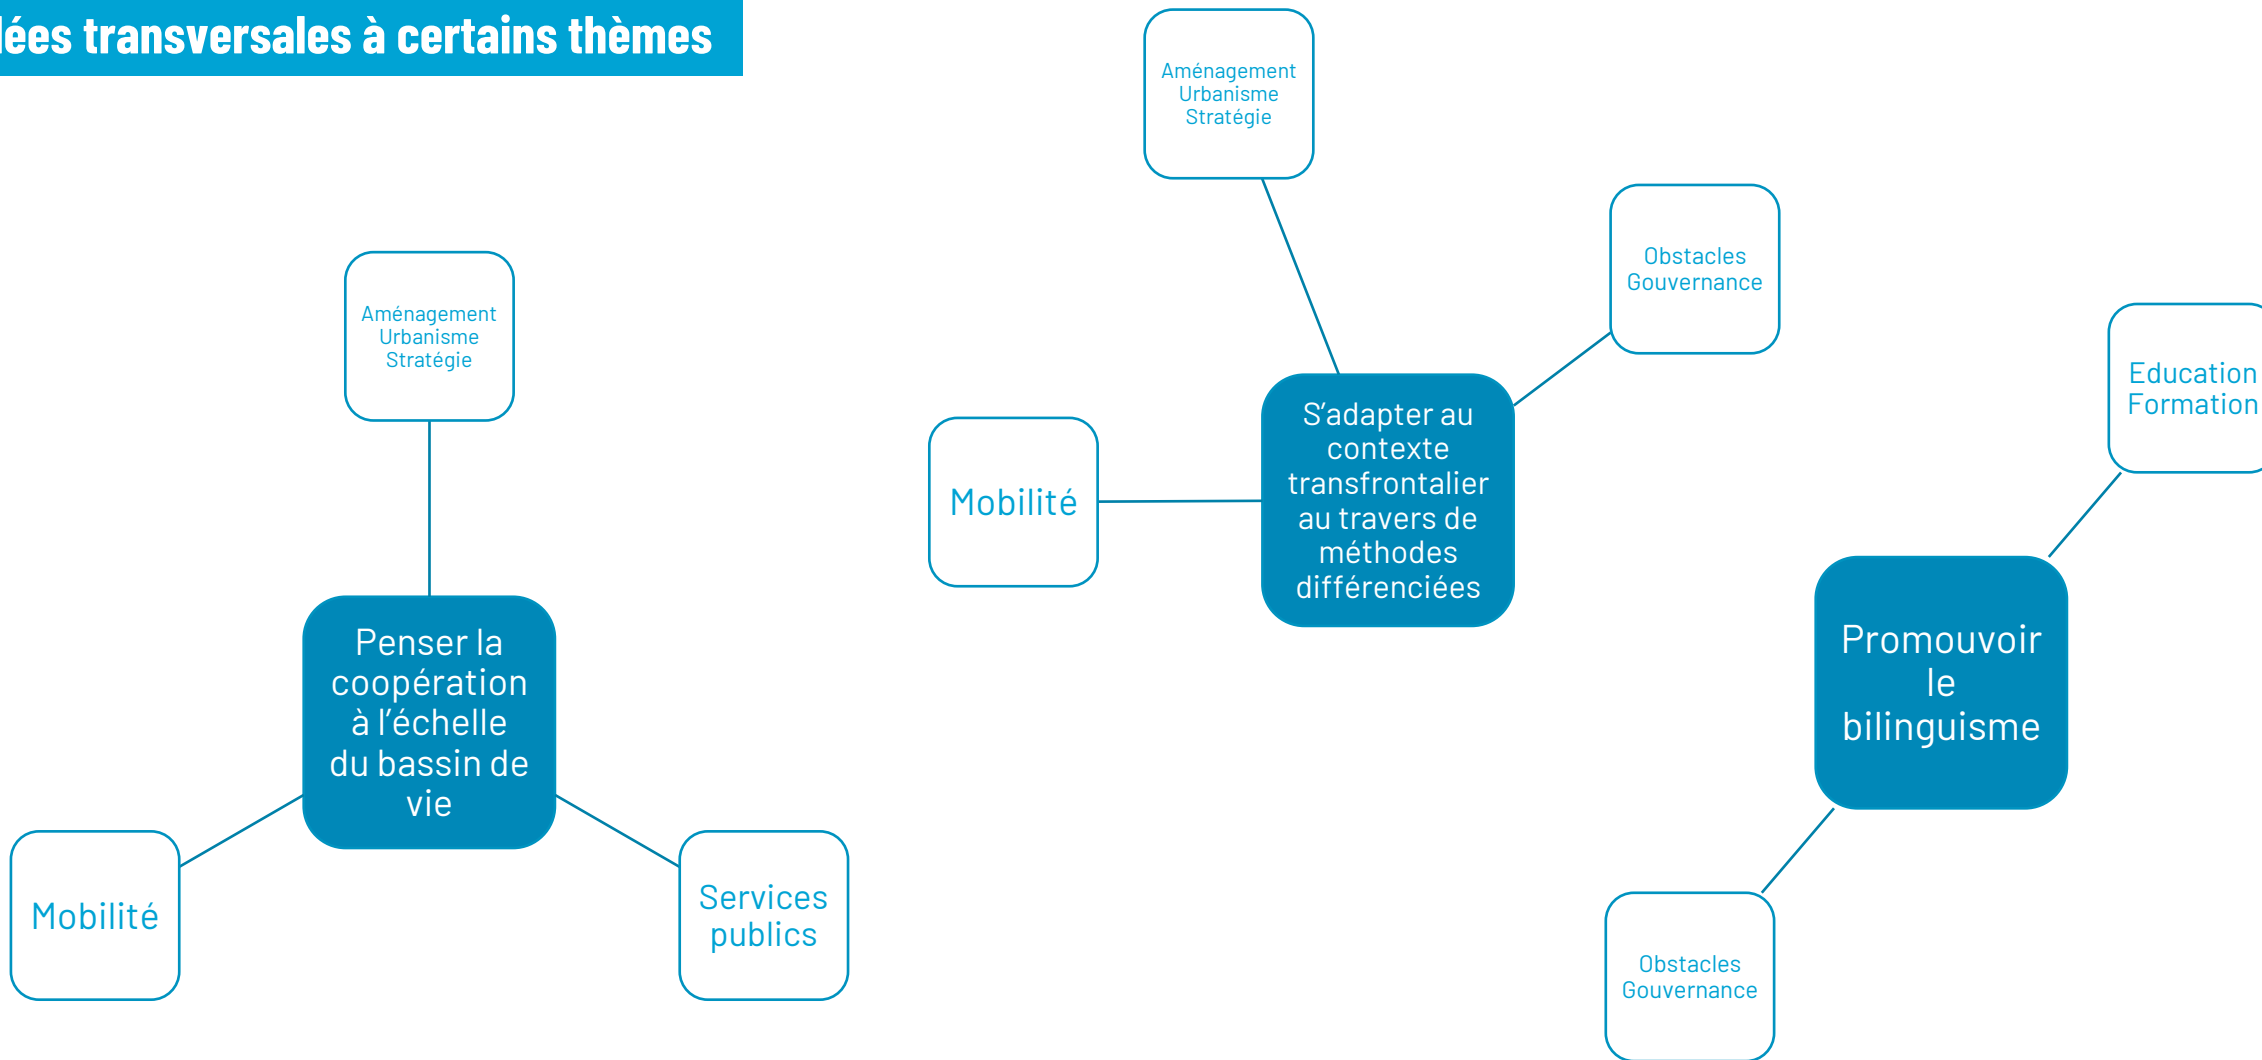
lées transversales à certains thèmes

Aménagement
Urbanisme
Stratégie

Penser la coopération à l'échelle du bassin de vie

Mobilité

Services publics

Aménagement
Urbanisme
Stratégie

Obstacles
Gouvernance

Mobilité

S'adapter au contexte transfrontalier au travers de méthodes différenciées

Education
Formation

Promouvoir le bilinguisme

Obstacles
Gouvernance